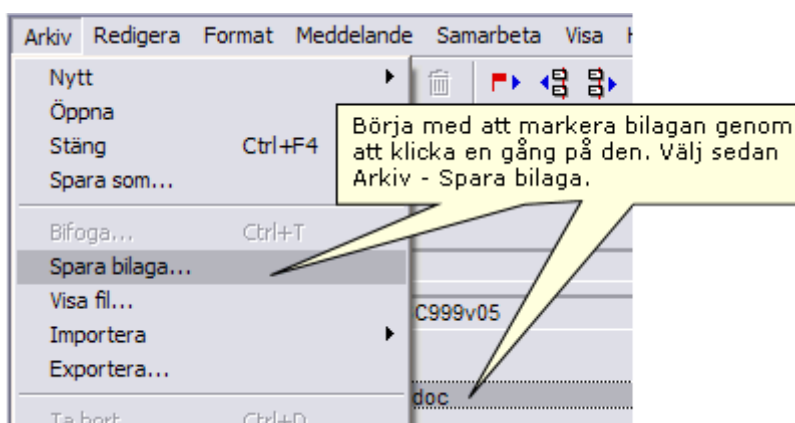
Arkiv Redigera Format Meddelande Samarbeta Visa

Nytt
Öppna
Stäng Ctrl+F4
Spara som...
Bifoga... Ctrl+T
Spara bilaga...
Visa fil...
Importera
Exportera...
Ta bort... Ctrl+D

Börja med att markera bilagan genom att klicka en gång på den. Välj sedan Arkiv - Spara bilaga.

C999v05

doc